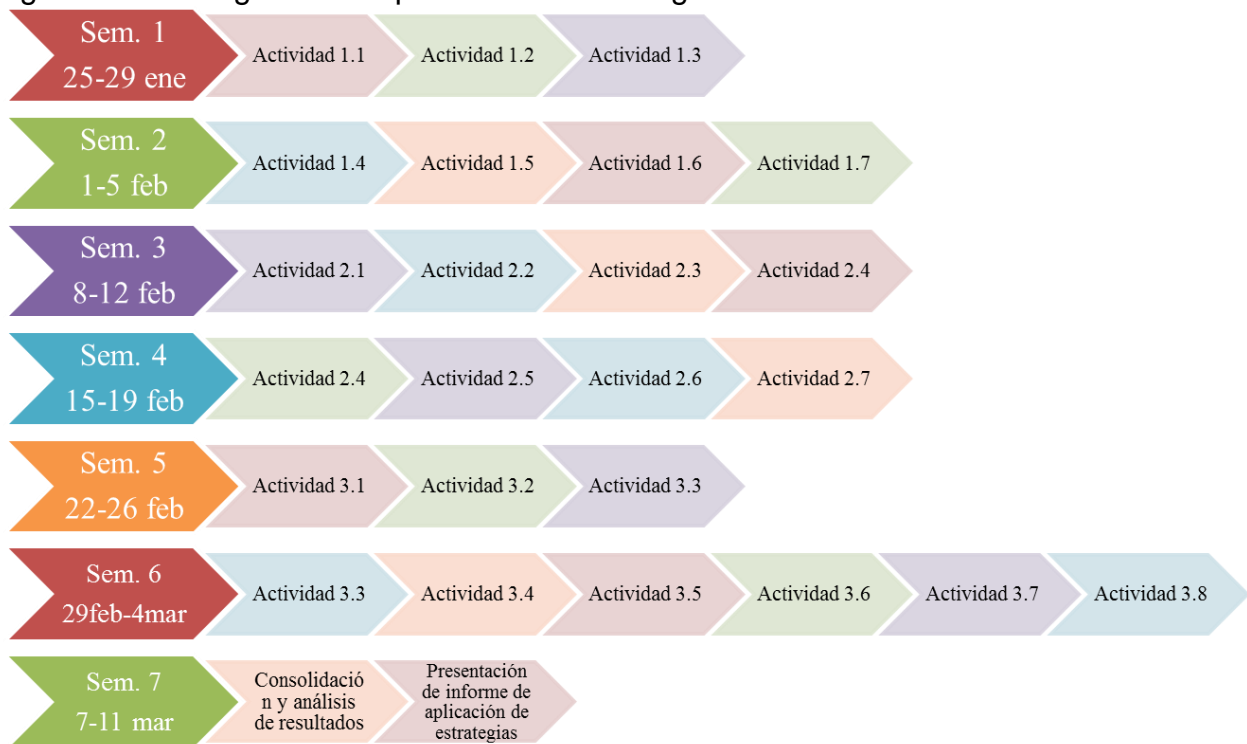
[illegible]

Sem. 1 25-29 ene
Actividad 1.1
Actividad 1.2
Actividad 1.3

Sem. 2 1-5 feb
Actividad 1.4
Actividad 1.5
Actividad 1.6
Actividad 1.7

Sem. 3 8-12 feb
Actividad 2.1
Actividad 2.2
Actividad 2.3
Actividad 2.4

Sem. 4 15-19 feb
Actividad 2.4
Actividad 2.5
Actividad 2.6
Actividad 2.7

Sem. 5 22-26 feb
Actividad 3.1
Actividad 3.2
Actividad 3.3

Sem. 6 29feb-4mar
Actividad 3.3
Actividad 3.4
Actividad 3.5
Actividad 3.6
Actividad 3.7
Actividad 3.8

Sem. 7 7-11 mar
Consolidación y análisis de resultados
Presentación de informe de aplicación de estrategias